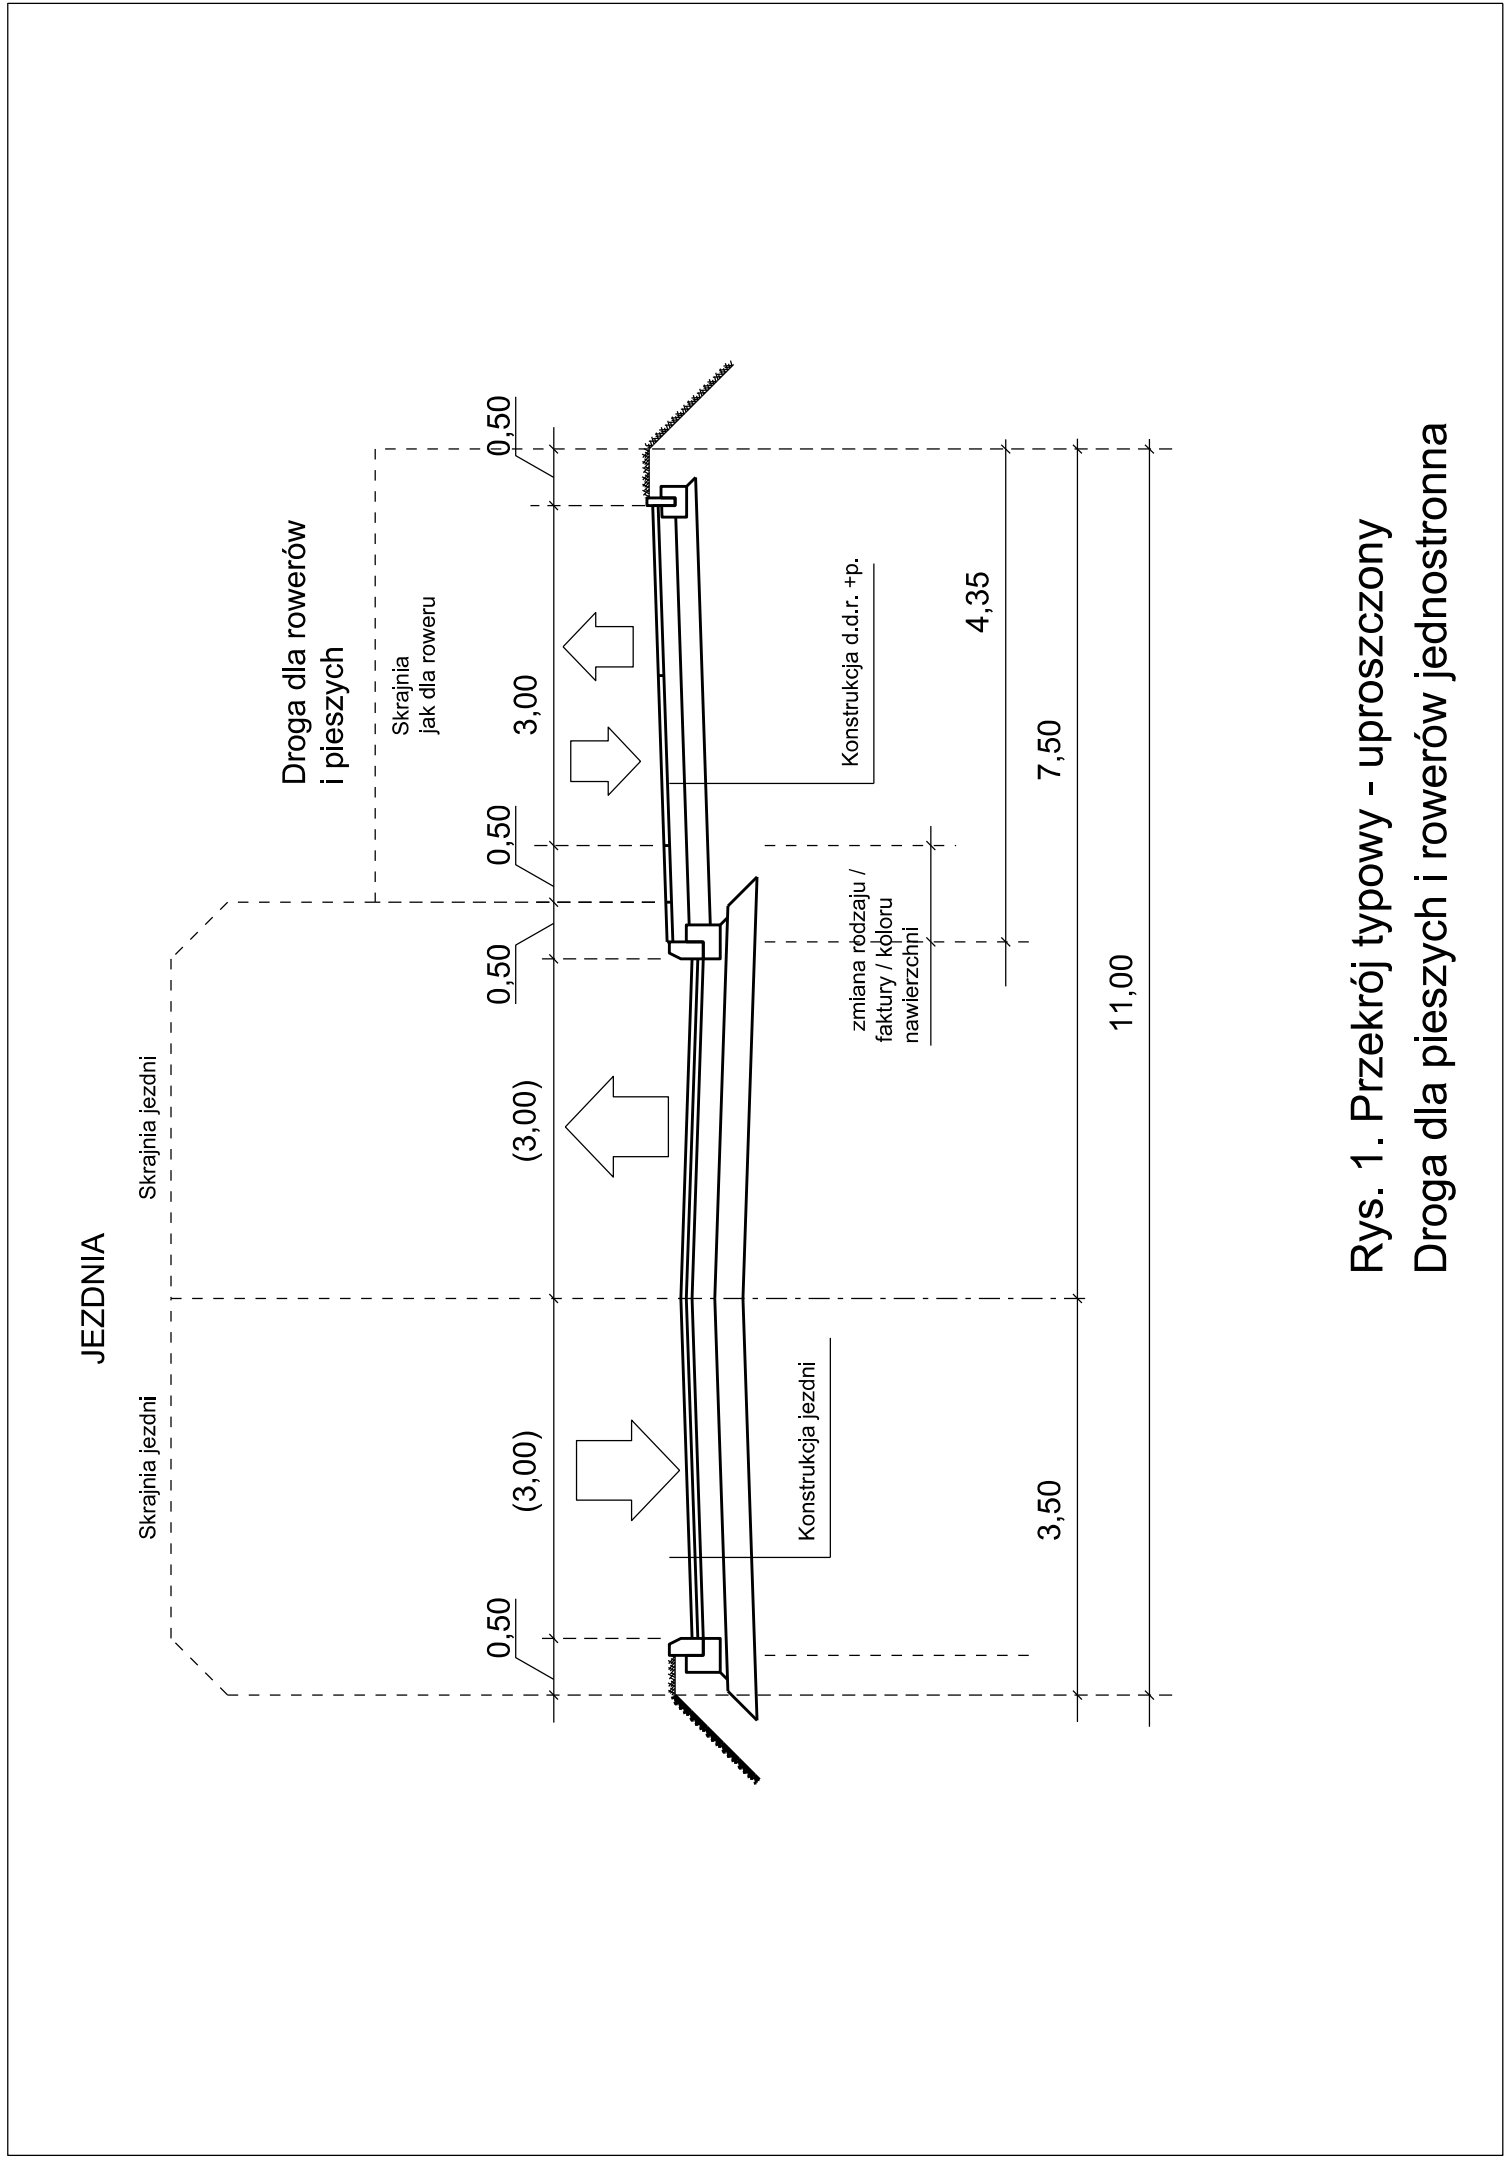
JEZDNIA

Skrajnia jezdni

Skrajnia jezdni

Droga dla rowerów i pieszych

Skrajnia jak dla roweru

0,50

(3,00)

(3,00)

0,50

0,50

3,00

0,50

Konstrukcja jezdni

zmiana rodzaju / faktury / koloru nawierzchni

Konstrukcja d.d.r. +p.

3,50

7,50

4,35

11,00

Rys. 1. Przekrój typowy - uproszczony
Droga dla pieszych i rowerów jednostronna